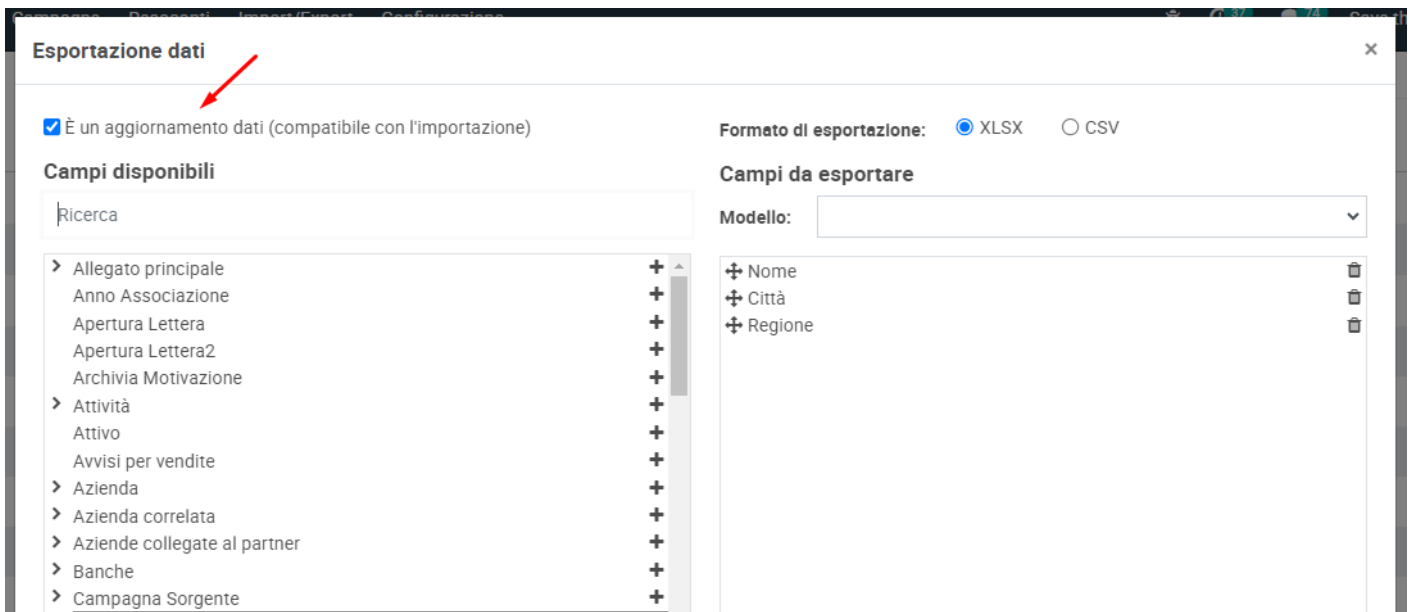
Esportazione dati

×

È un aggiornamento dati (compatibile con l'importazione)

Formato di esportazione: XLSX CSV

Campi disponibili

Ricerca

Allegato principale
Anno Associazione
Apertura Lettera
Apertura Lettera2
Archivia Motivazione
Attività
Attivo
Avvisi per vendite
Azienda
Azienda correlata
Aziende collegate al partner
Banche
Campagna Sorgente

Campi da esportare

Modello:

Nome
Città
Regione